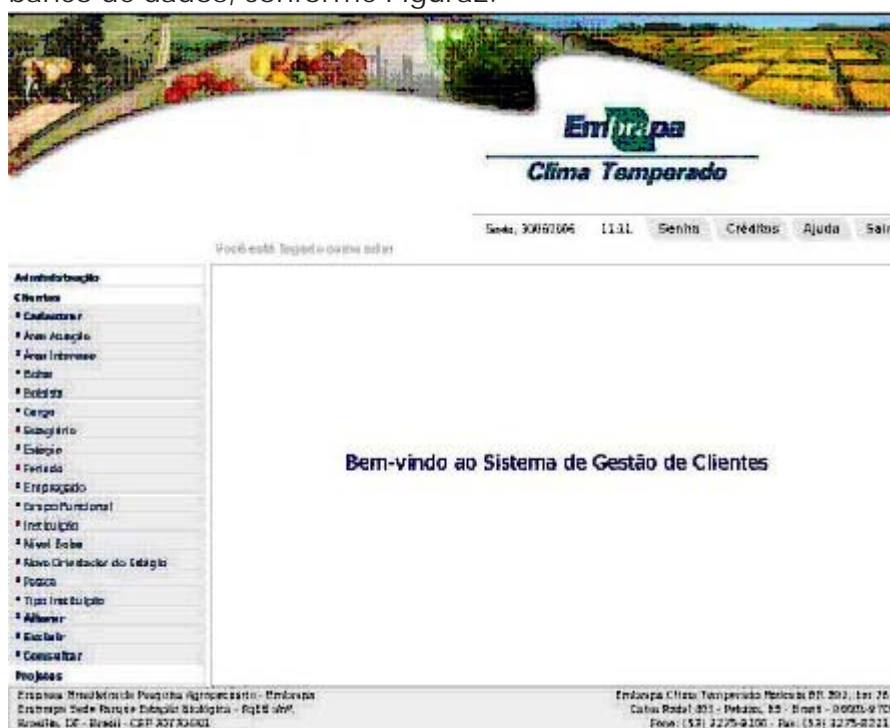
banco de dados, conforme Figura2.

Embrapa
Clima Temperado

Sexta, 30/06/2006 11:11 Senha Créditos Ajuda Sair

Você está logado como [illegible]

Administração
Clientes
• Cadastrar
• Área Atuação
• Área Interesse
• Bolsa
• Bolsista
• Cargo
• Estagiário
• Estágio
• Feriado
• Empregado
• Grupo Funcional
• Instituição
• Nível Bolsa
• Novo Orientador do Estágio
• Pessoa
• Tipo Instituição
• Alterar
• Excluir
• Consultar
Projetos

Bem-vindo ao Sistema de Gestão de Clientes

Empresa Brasileira de Pesquisa Agropecuária - Embrapa
Embrapa Sede Parque Estação Biológica - PqEB s/nº,
Brasília, DF - Brasil - CEP 70770-901

Embrapa Clima Temperado Rodovia BR 392, km 78
Caixa Postal 403 - Pelotas, RS - Brasil - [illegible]
Fone: (53) 3275-8100 - Fax: (53) 3275-8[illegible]